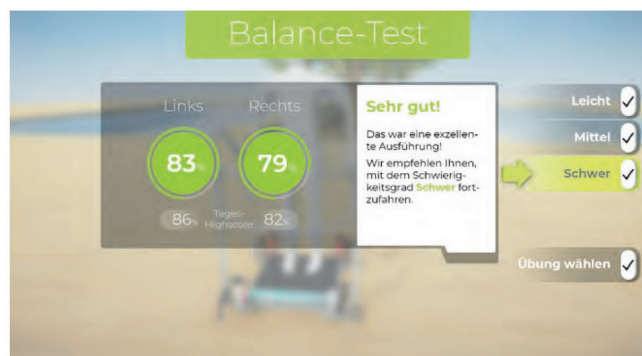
Balance-Test

Links

Rechts

83%

79%

86%

Tages-Highscore

82%

Sehr gut!

Das war eine exzellente Ausführung!

Wir empfehlen Ihnen, mit dem Schwierigkeitsgrad Schwer fortzufahren.

Leicht

Mittel

Schwer

Übung wählen